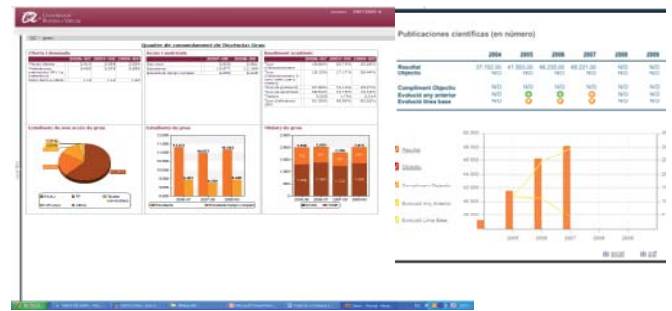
Universitat Rovira i Virgili

Quadre de comandament de Docència Grau

Oferta i demanda

Accés i matrícula

Rendiment acadèmic

Estudiants de nou accés de grau

Estudiants de grau

Titulats de grau

Publicacions científicas (en número)

| | 2004 | 2005 | 2006 | 2007 | 2008 | 2009 |
|---|---|---|---|---|---|---|
| Resultat | 37.192,00 | 41.300,00 | 46.235,00 | 48.231,00 | N/D | N/D |
| Objectiu | N/D | N/D | N/D | N/D | N/D | N/D |
| Compliment Objectiu | N/D | N/D | N/D | N/D | N/D | N/D |
| Evolució any anterior | N/D | | | | N/D | N/D |
| Evolució línia base | N/D | | | | N/D | N/D |

Resultat

Objectiu

Compliment Objectiu

Evolució Any Anterior

Evolució Línia Base

2004 2005 2006 2007 2008 2009

Inici